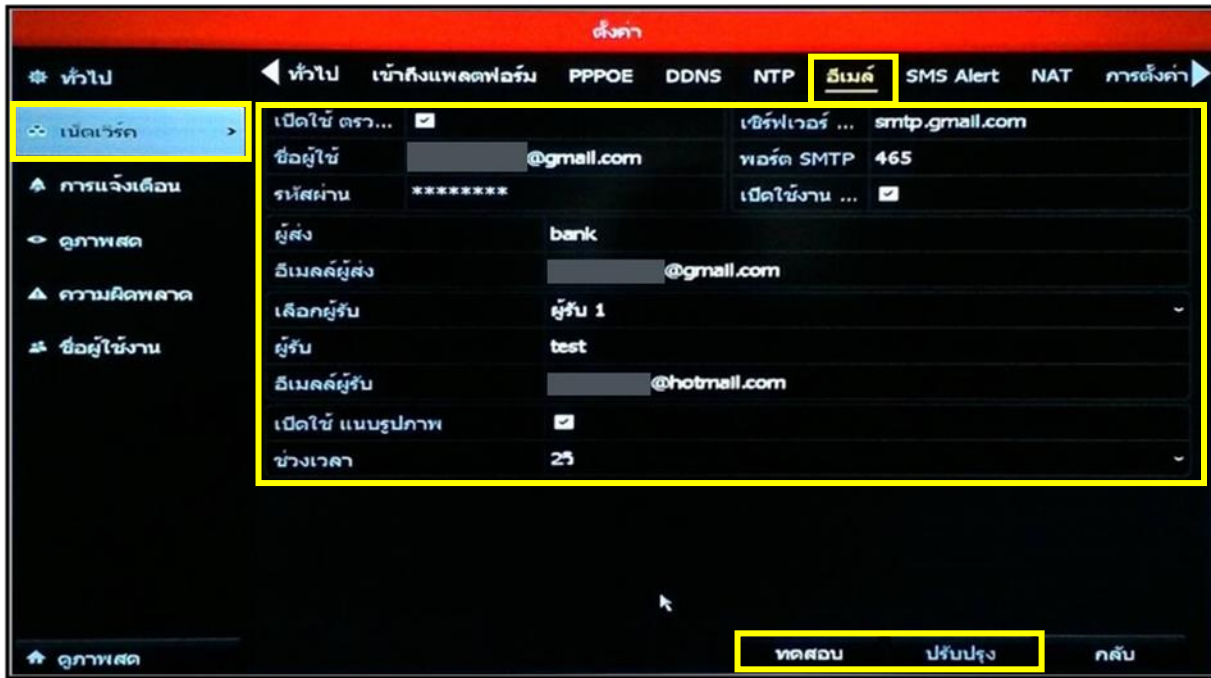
ตั้งค่า

ทั่วไป
เน็ตเวิร์ค
การแจ้งเตือน
ดูภาพสด
ความผิดพลาด
ชื่อผู้ใช้งาน

ทั่วไป เข้าถึงแพลตฟอร์ม PPPOE DDNS NTP อีเมล์ SMS Alert NAT การตั้งค่า

เปิดใช้ ตรว... ☑
ชื่อผู้ใช้ @gmail.com
รหัสผ่าน ********
เซิร์ฟเวอร์ ... smtp.gmail.com
พอร์ต SMTP 465
เปิดใช้งาน ... ☑

ผู้ส่ง bank
อีเมลล์ผู้ส่ง @gmail.com
เลือกผู้รับ ผู้รับ 1
ผู้รับ test
อีเมลล์ผู้รับ @hotmail.com
เปิดใช้ แนบรูปภาพ ☑
ช่วงเวลา 2วิ

ดูภาพสด
ทดสอบ ปรับปรุง กลับ